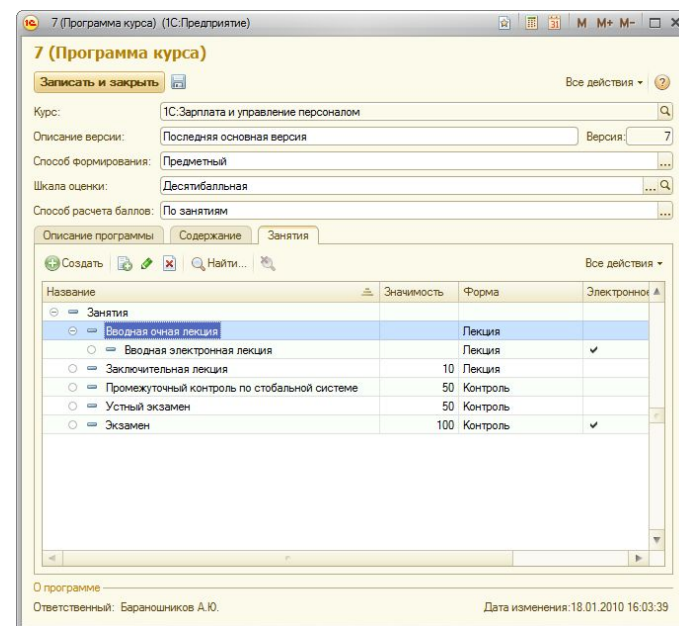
7 (Программа курса) (1С:Предприятие)

M M+ M-

7 (Программа курса)

Записать и закрыть

Все действия ▾ ?

Курс: 1С:Зарплата и управление персоналом

Описание версии: Последняя основная версия Версия: 7

Способ формирования: Предметный

Шкала оценки: Десятибалльная

Способ расчета баллов: По занятиям

Описание программы | Содержание | Занятия

Создать | Найти... | Все действия ▾

| Название | Значимость | Форма | Электронное |
|---|---|---|---|
| Занятия | | | |
| Вводная очная лекция | | Лекция | |
| Вводная электронная лекция | | Лекция | ✔ |
| Заключительная лекция | 10 | Лекция | |
| Промежуточный контроль по стобальной системе | 50 | Контроль | |
| Устный экзамен | 50 | Контроль | |
| Экзамен | 100 | Контроль | ✔ |

О программе

Ответственный: Бараношников А.Ю.

Дата изменения:18.01.2010 16:03:39